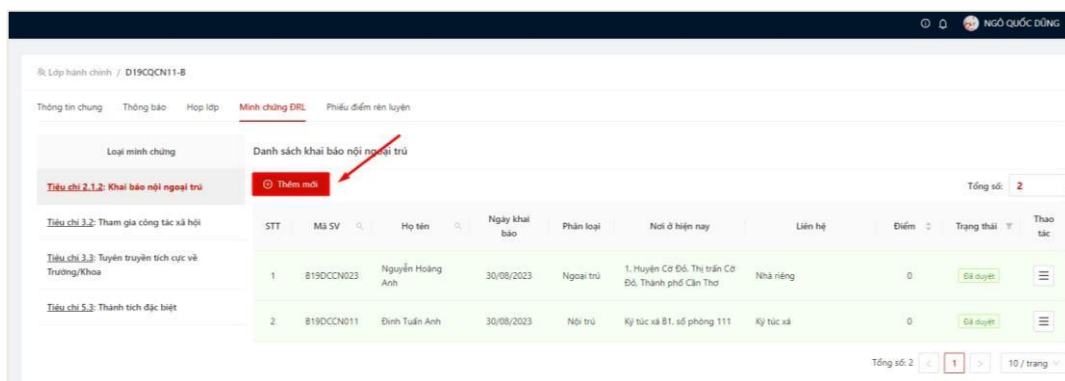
NGÔ QUỐC DŨNG

Lớp hành chính / D19CQCN11-B

Thông tin chung Thông báo Họp lớp Minh chứng ĐRL Phiếu điểm rèn luyện

Loại minh chứng

Tiêu chí 2.1.2: Khai báo nội ngoại trú

Tiêu chí 3.2: Tham gia công tác xã hội

Tiêu chí 3.3: Tuyên truyền tích cực về Trường/Khoa

Tiêu chí 5.3: Thành tích đặc biệt

Danh sách khai báo nội ngoại trú

Thêm mới

Tổng số: 2

| STT | Mã SV | Họ tên | Ngày khai báo | Phân loại | Nơi ở hiện nay | Liên hệ | Điểm | Trạng thái | Thao tác |
|---|---|---|---|---|---|---|---|---|---|
| 1 | B19DCCN023 | Nguyễn Hoàng Anh | 30/08/2023 | Ngoại trú | 1. Huyện Cờ Đỏ, Thị trấn Cờ Đỏ, Thành phố Cần Thơ | Nhà riêng | 0 | Đã duyệt | |
| 2 | B19DCCN011 | Đinh Tuấn Anh | 30/08/2023 | Nội trú | Ký túc xá B1, số phòng 111 | Ký túc xá | 0 | Đã duyệt | |

Tổng số: 2 < 1 > 10 / trang